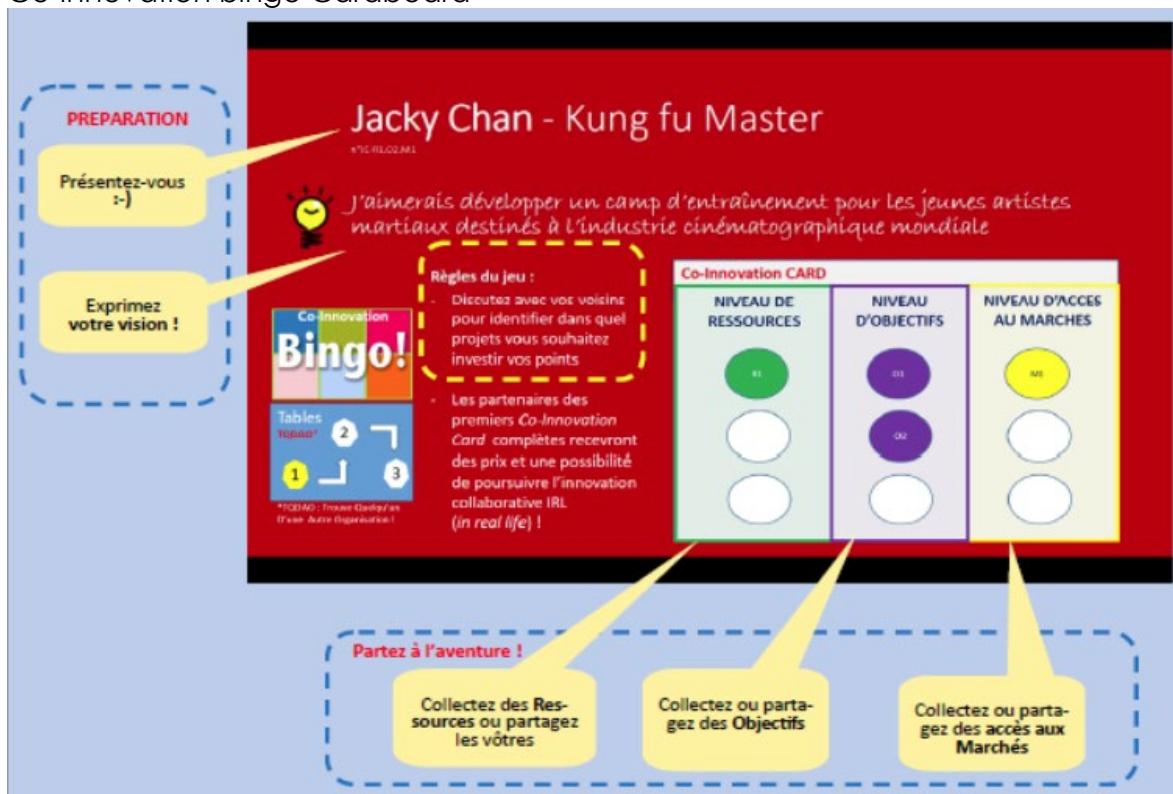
Co-Innovation Bingo Cardboard

PREPARATION

Présentez-vous :-)

Exprimez votre vision !

Jacky Chan - Kung fu Master

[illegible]

J'aimerais développer un camp d'entraînement pour les jeunes artistes martiaux destinés à l'industrie cinématographique mondiale

Co-Innovation
Bingo!

Tables
TODAO*
2
1
3

*TODAO : Trouver Quelqu'un D'une Autre Organisation !

Règles du jeu :
- Discutez avec vos voisins pour identifier dans quel projets vous souhaitez investir vos points
- Les partenaires des premiers *Co-Innovation Card* complètes recevront des prix et une possibilité de poursuivre l'innovation collaborative IRL (*in real life*) !

Co-Innovation CARD

| NIVEAU DE RESSOURCES | NIVEAU D'OBJECTIFS | NIVEAU D'ACCES AU MARCHES |
|---|---|---|
| R1 | O1 | M1 |
| | O2 | |
| | | |

Partez à l'aventure !

Collectez des Ressources ou partagez les vôtres

Collectez ou partagez des Objectifs

Collectez ou partagez des accès aux Marchés